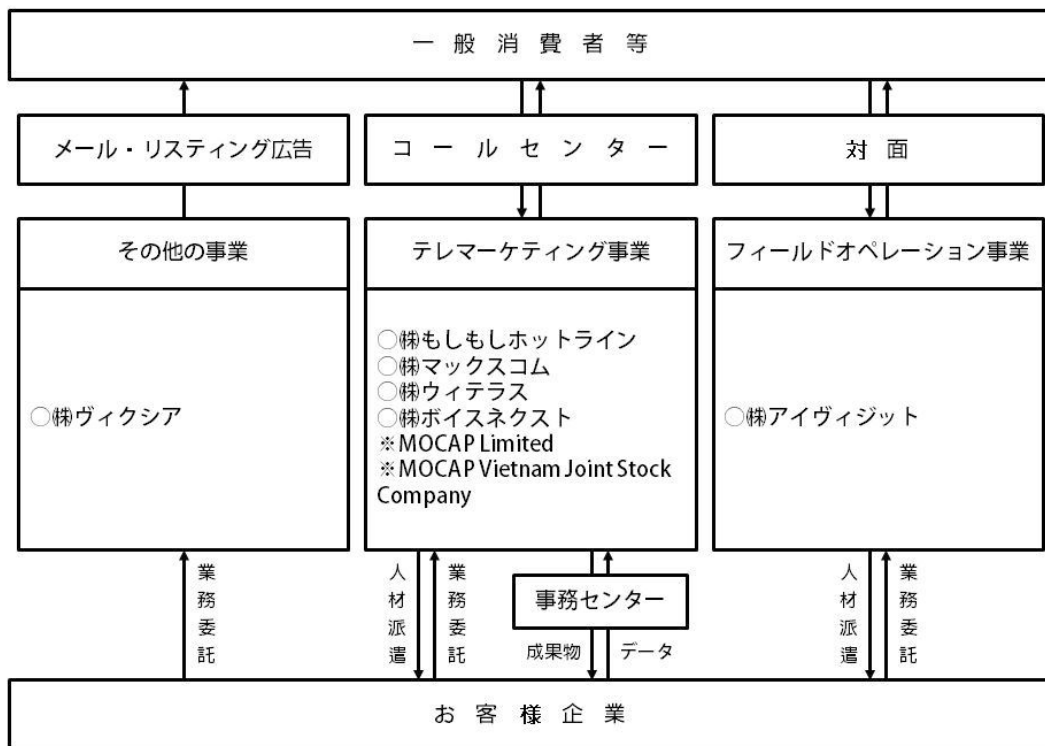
一 般 消 費 者 等

メール・リスティング広告

コ ー ル セ ン タ ー

対 面

その他の事業

○㈱ヴィクシア

テレマーケティング事業

○㈱もしもしホットライン
○㈱マックスコム
○㈱ウィテラス
○㈱ボイスネクスト
※MOCAP Limited
※MOCAP Vietnam Joint Stock Company

フィールドオペレーション事業

○㈱アイヴィジット

業務委託

人材派遣

業務委託

事務センター

成果物

データ

人材派遣

業務委託

お 客 様 企 業